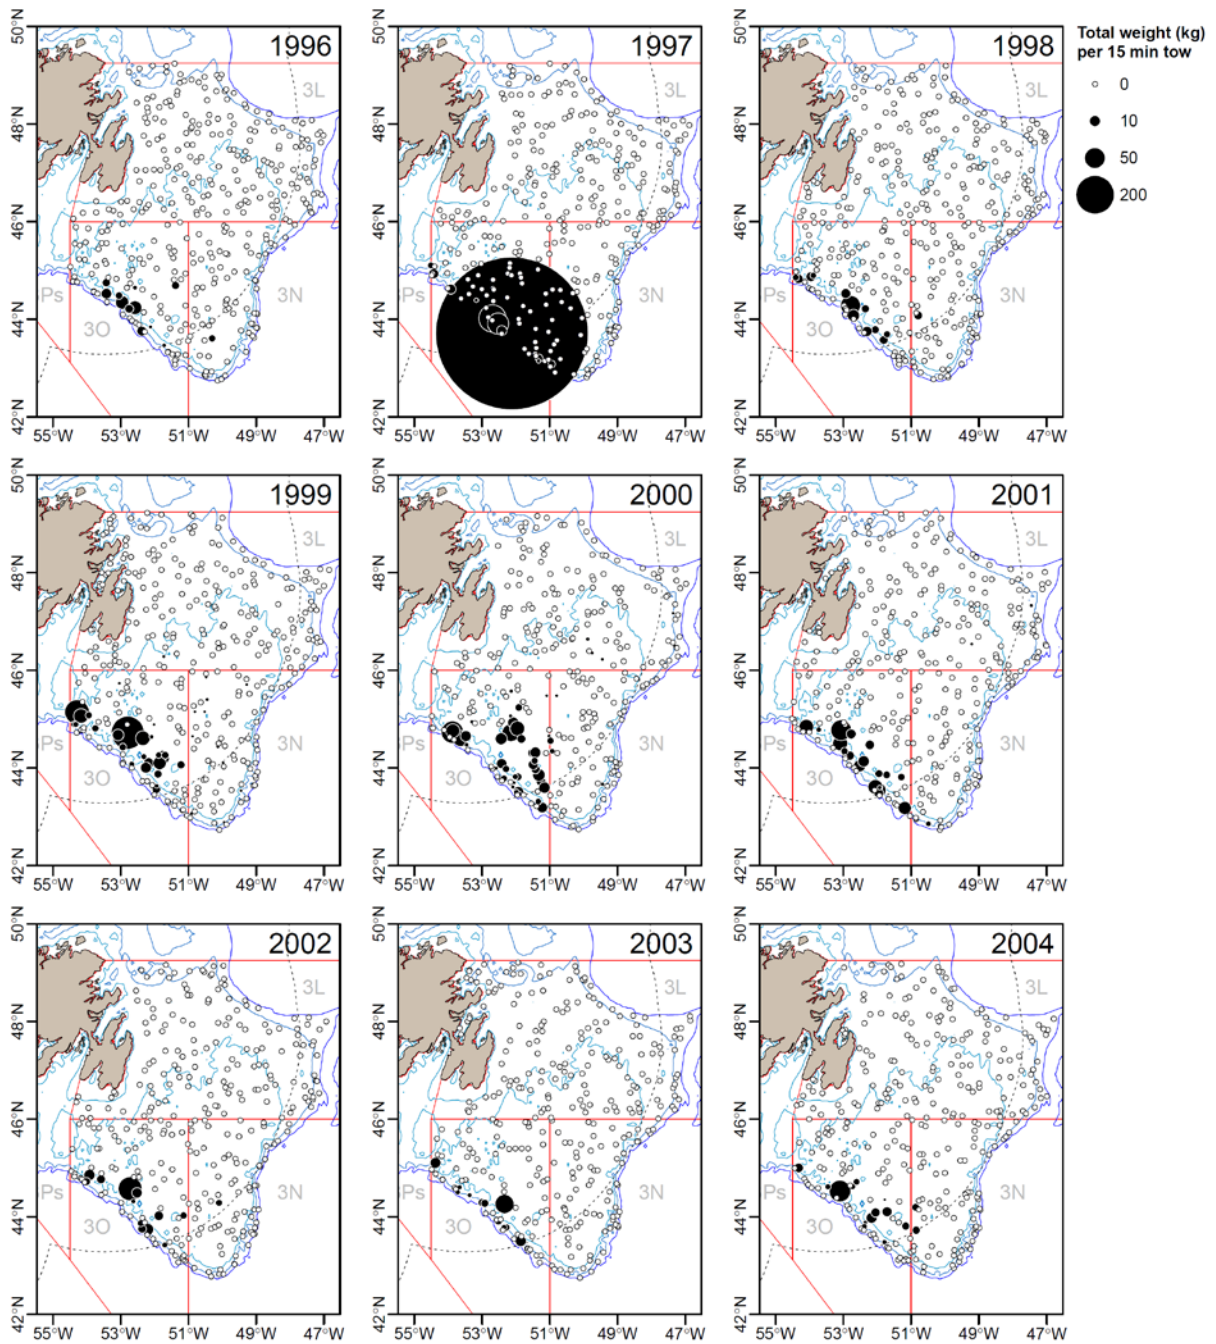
1996

3L

Ps

3N

3O

50°N
48°N
46°N
44°N
42°N

55°W 53°W 51°W 49°W 47°W

1997

3L

Ps

3N

3O

50°N
48°N
46°N
44°N
42°N

55°W 53°W 51°W 49°W 47°W

1998

3L

Ps

3N

3O

50°N
48°N
46°N
44°N
42°N

55°W 53°W 51°W 49°W 47°W

Total weight (kg) per 15 min tow

0
10
50
200

1999

3L

Ps

3N

3O

50°N
48°N
46°N
44°N
42°N

55°W 53°W 51°W 49°W 47°W

2000

3L

Ps

3N

3O

50°N
48°N
46°N
44°N
42°N

55°W 53°W 51°W 49°W 47°W

2001

3L

Ps

3N

3O

50°N
48°N
46°N
44°N
42°N

55°W 53°W 51°W 49°W 47°W

2002

3L

Ps

3N

3O

50°N
48°N
46°N
44°N
42°N

55°W 53°W 51°W 49°W 47°W

2003

3L

Ps

3N

3O

50°N
48°N
46°N
44°N
42°N

55°W 53°W 51°W 49°W 47°W

2004

3L

Ps

3N

3O

50°N
48°N
46°N
44°N
42°N

55°W 53°W 51°W 49°W 47°W